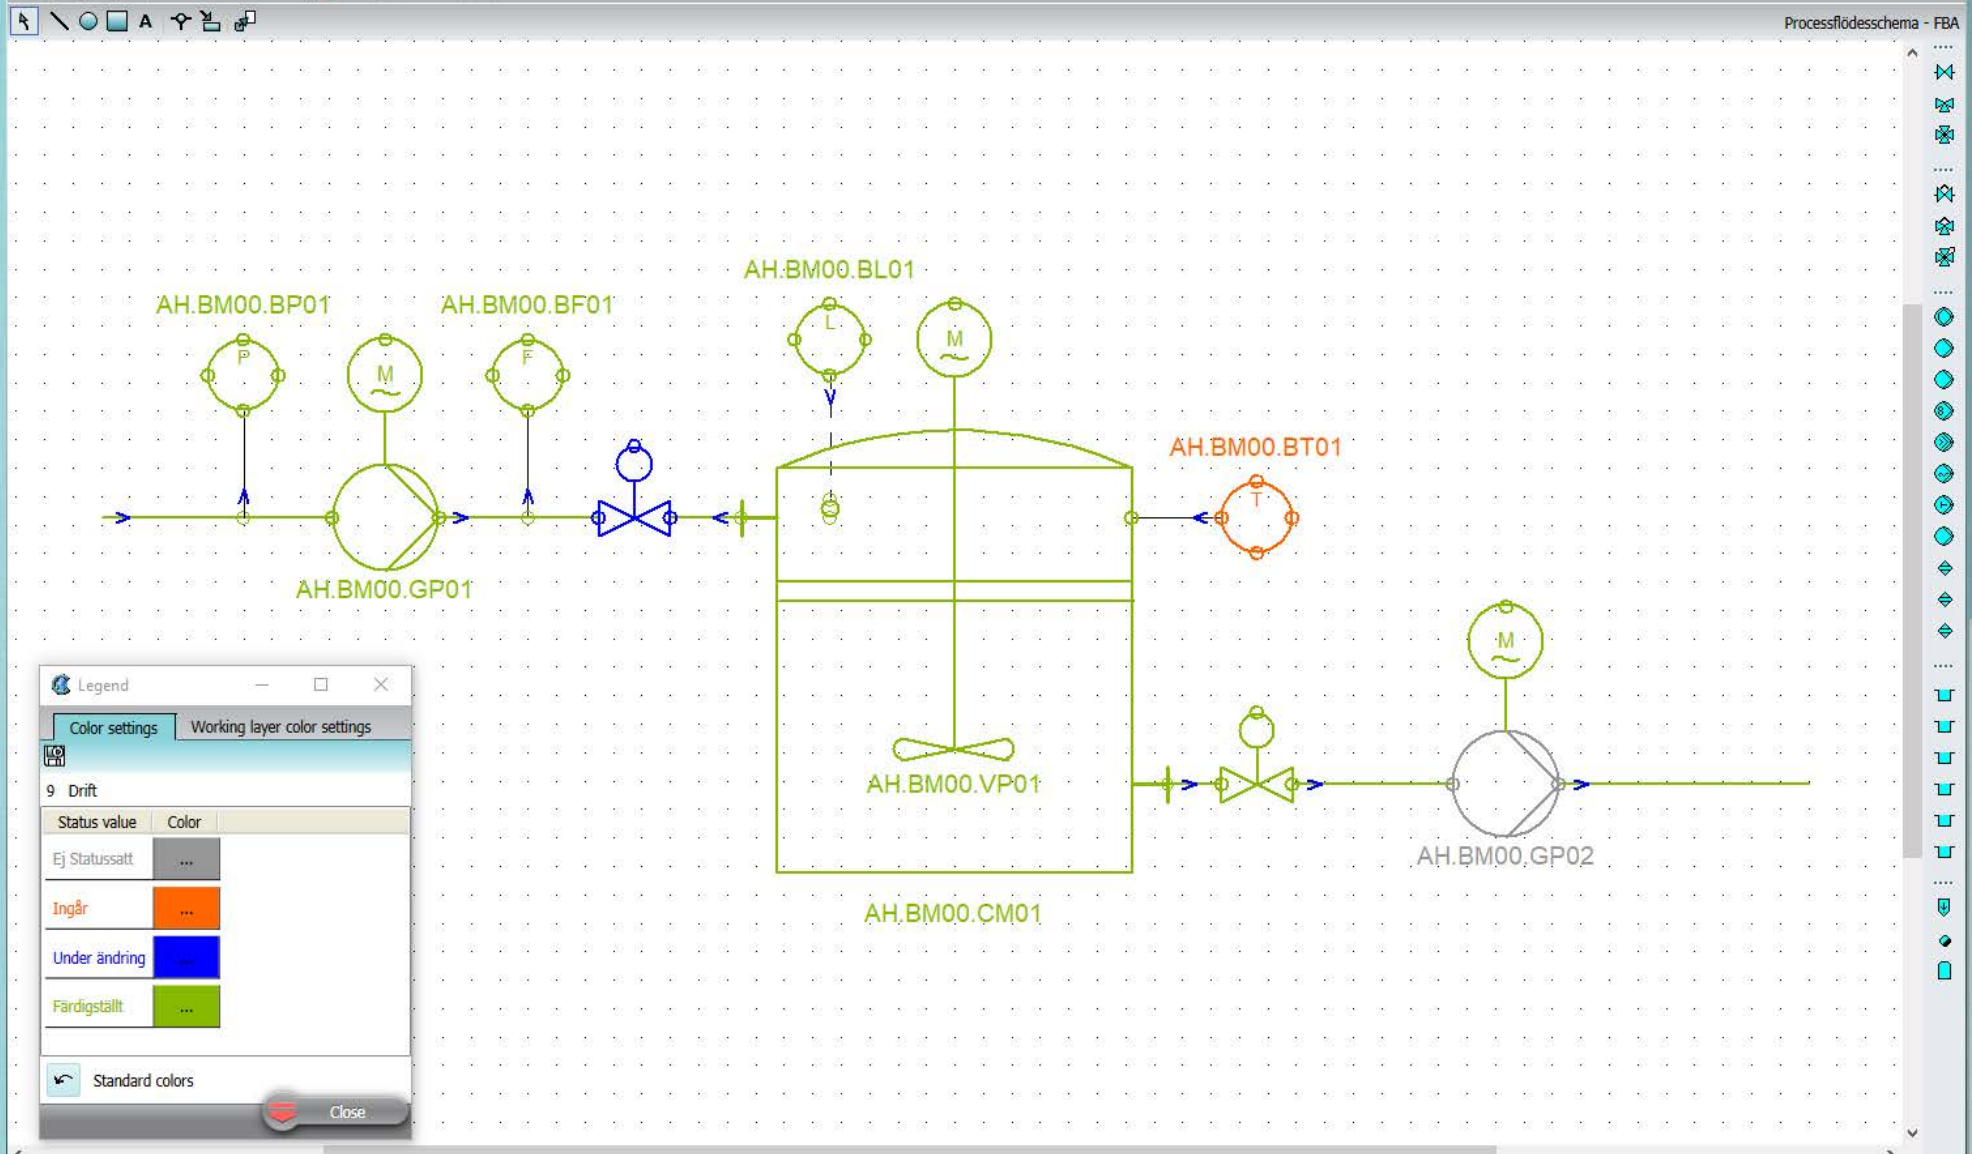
A

Processflödesschema - FBA

AH.BM00.BP01

P

M

AH.BM00.BF01

F

AH.BM00.BL01

L

M

AH.BM00.BT01

T

AH.BM00.GP01

M

AH.BM00.VP01

AH.BM00.GP02

AH.BM00.CM01

Legend

Color settings

Working layer color settings

9 Drift

| Status value | Color |
|---|---|
| Ej Statussatt | ... |
| Ingår | ... |
| Under ändring | ... |
| Färdigställt | ... |

Standard colors

Close